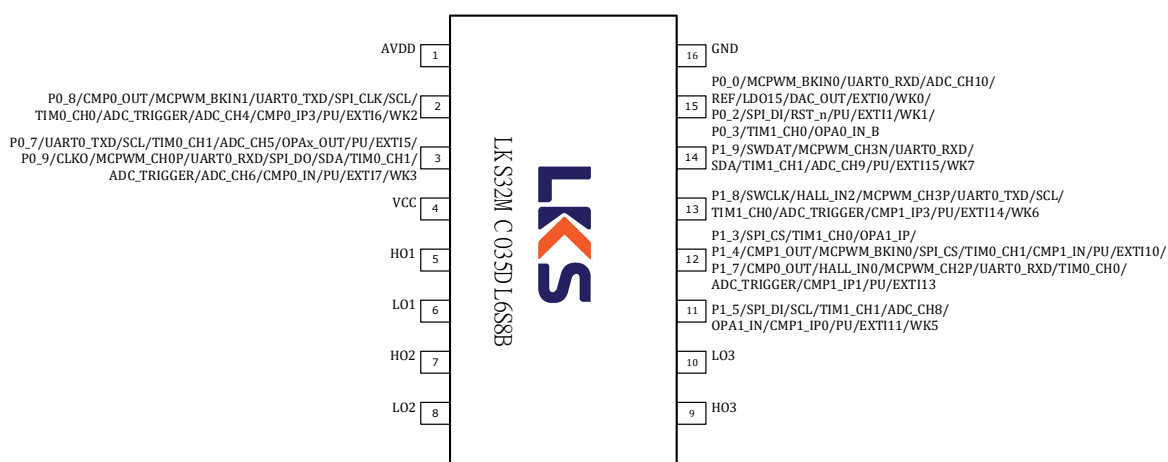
AVDD 1

P0_8/CMP0_OUT/MCPWM_BKIN1/UART0_TXD/SPI_CLK/SCL/
TIM0_CH0/ADC_TRIGGER/ADC_CH4/CMP0_IP3/PU/EXTI6/WK2 2

P0_7/UART0_TXD/SCL/TIM0_CH1/ADC_CH5/OPAx_OUT/PU/EXTI5/
P0_9/CLKO/MCPWM_CH0P/UART0_RXD/SPI_DO/SDA/TIM0_CH1/
ADC_TRIGGER/ADC_CH6/CMP0_IN/PU/EXTI7/WK3 3

VCC 4

HO1 5

LO1 6

HO2 7

LO2 8

LKS32MC035DL6S8B

LKS

16 GND

15 P0_0/MCPWM_BKIN0/UART0_RXD/ADC_CH10/
REF/LDO15/DAC_OUT/EXTI0/WK0/
P0_2/SPI_DI/RST_n/PU/EXTI1/WK1/
P0_3/TIM1_CH0/OPA0_IN_B

14 P1_9/SWDAT/MCPWM_CH3N/UART0_RXD/
SDA/TIM1_CH1/ADC_CH9/PU/EXTI15/WK7

13 P1_8/SWCLK/HALL_IN2/MCPWM_CH3P/UART0_TXD/SCL/
TIM1_CH0/ADC_TRIGGER/CMP1_IP3/PU/EXTI14/WK6

12 P1_3/SPI_CS/TIM1_CH0/OPA1_IP/
P1_4/CMP1_OUT/MCPWM_BKIN0/SPI_CS/TIM0_CH1/CMP1_IN/PU/EXTI10/
P1_7/CMP0_OUT/HALL_IN0/MCPWM_CH2P/UART0_RXD/TIM0_CH0/
ADC_TRIGGER/CMP1_IP1/PU/EXTI13

11 P1_5/SPI_DI/SCL/TIM1_CH1/ADC_CH8/
OPA1_IN/CMP1_IP0/PU/EXTI11/WK5

10 LO3

9 HO3